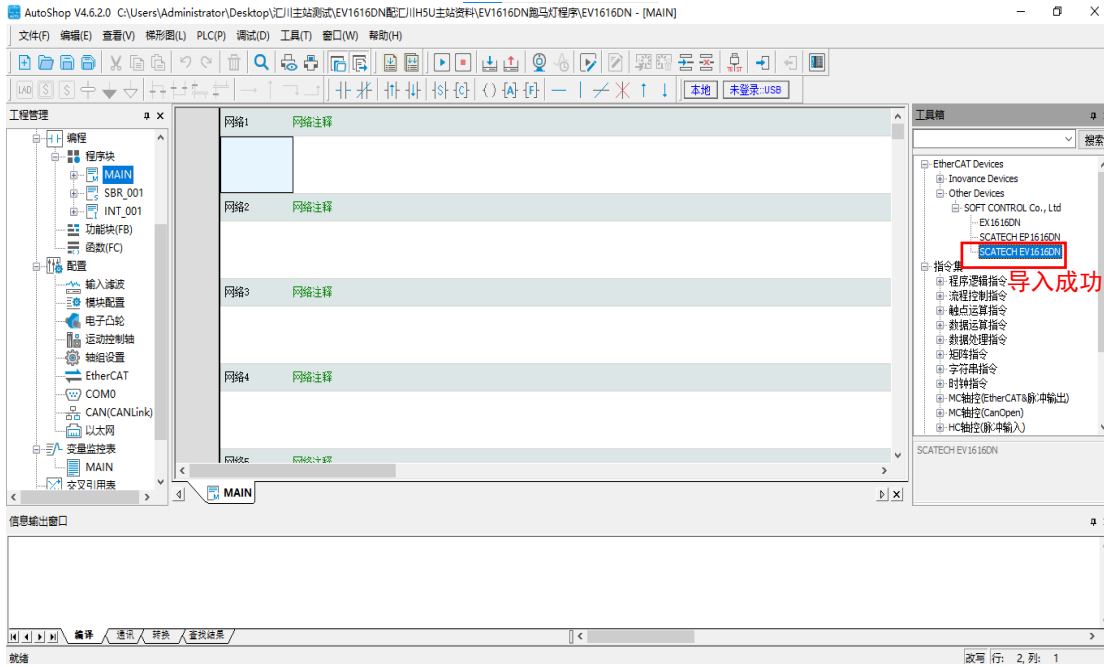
AutoShop V4.6.2.0 C:\Users\Administrator\Desktop\汇川主站测试\EV1616DN配汇川H5U主站资料\EV1616DN跑马灯程序\EV1616DN - [MAIN]

文件(F) 编辑(E) 查看(V) 梯形图(L) PLC(P) 调试(D) 工具(T) 窗口(W) 帮助(H)

本地 未登录::USB

工程管理

编程
程序块
MAIN
SBR_001
INT_001
功能块(FB)
函数(FC)
配置
输入滤波
模块配置
电子凸轮
运动控制轴
轴组设置
EtherCAT
COM0
CAN(CANLink)
以太网
变量监控表
MAIN
交叉引用表

网络1 网络注释
网络2 网络注释
网络3 网络注释
网络4 网络注释
网络5 网络注释

MAIN

工具箱
搜索

EtherCAT Devices
Inovance Devices
Other Devices
SOFT CONTROL Co., Ltd
EX1616DN
SCATECH EP1616DN
SCATECH EV1616DN
导入成功
指令集
程序逻辑指令
流程控制指令
触点运算指令
数据运算指令
数据处理指令
矩阵指令
字符串指令
时钟指令
MC轴控(EtherCAT&脉冲输出)
MC轴控(CanOpen)
HC轴控(脉冲输入)

SCATECH EV1616DN

信息输出窗口

编译 通讯 转换 查找结果

就绪 改写 行: 2, 列: 1